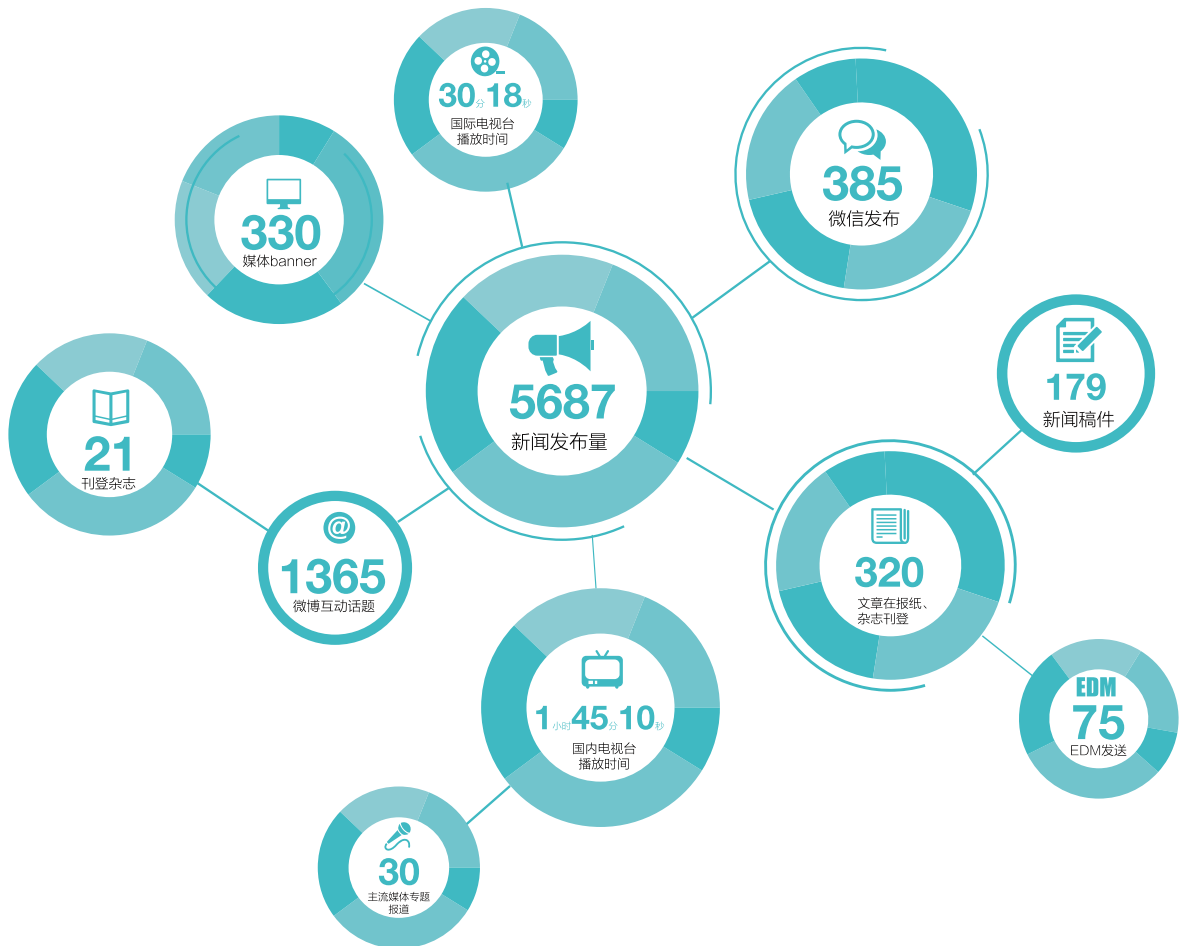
30分18秒
国际电视台播放时间

330
媒体banner

385
微信发布

5687
新闻发布量

179
新闻稿件

21
刊登杂志

1365
微博互动话题

320
文章在报纸、杂志刊登

1小时45分10秒
国内电视台播放时间

EDM
75
EDM发送

30
主流媒体专题报道